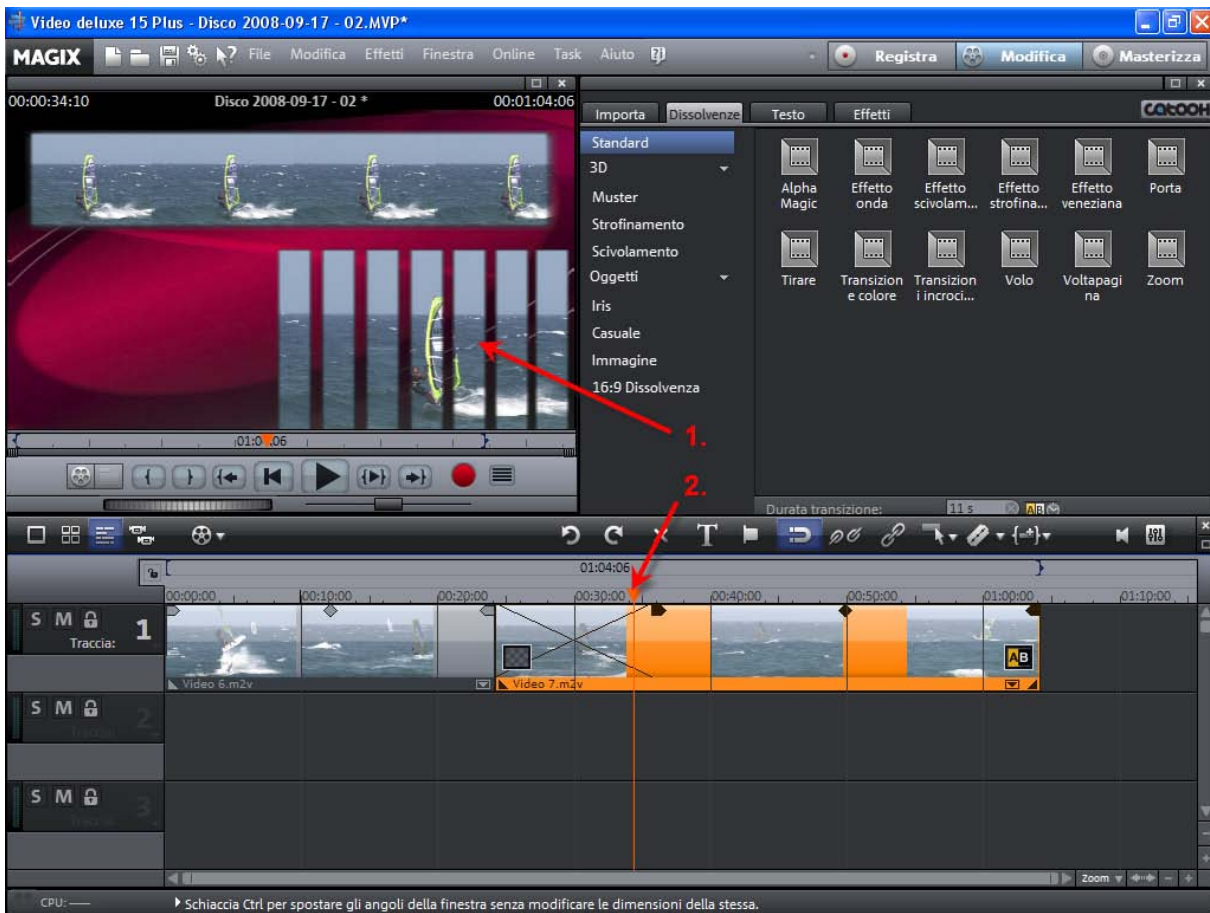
Video deluxe 15 Plus - Disco 2008-09-17 - 02.MVP*

MAGIX File Modifica Effetti Finestra Online Task Aiuto

Registra Modifica Masterizza

00:00:34:10 Disco 2008-09-17 - 02 * 00:01:04:06

Importa Dissolvenze Testo Effetti

Standard
3D
Muster
Strofinamento
Scivolamento
Oggetti
Iris
Casuale
Immagine
16:9 Dissolvenza

Alpha Magic
Effetto onda
Effetto scivolam...
Effetto strofina...
Effetto veneziana
Porta
Tirare
Transizione colore
Transizioni incroci...
Volo
Voltapagina
Zoom

01:0 .06

1.

2.

Durata transizione: 11 s

01:04:06

00:00:00 00:10:00 00:20:00 00:30:00 00:40:00 00:50:00 01:00:00 01:10:00

S M
Traccia: 1
Video 6.m2v
Video 7.m2v

S M
Traccia 2

S M
Traccia 3

Zoom

CPU: —
Schiaccia Ctrl per spostare gli angoli della finestra senza modificare le dimensioni della stessa.